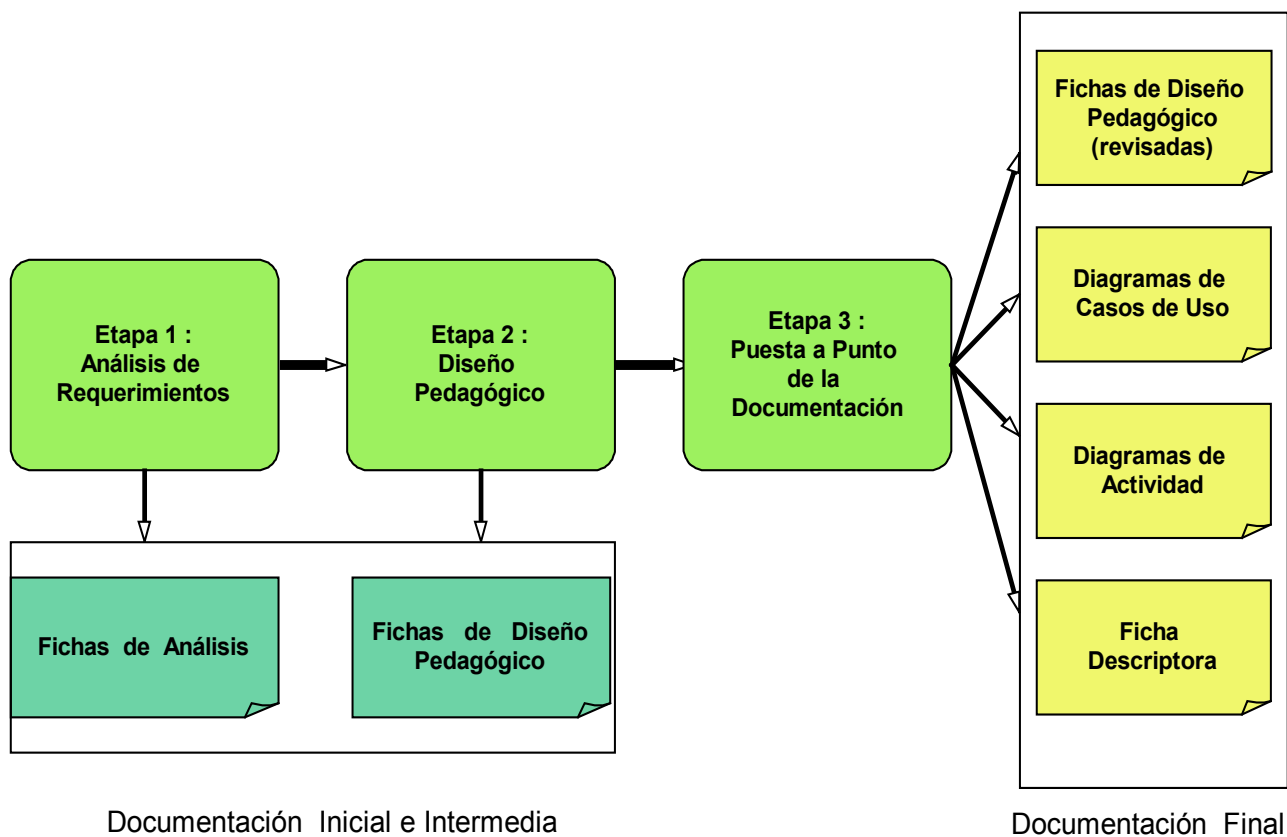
Etapa 1 :
Análisis de
Requerimientos

Etapa 2 :
Diseño
Pedagógico

Etapa 3 :
Puesta a Punto
de la
Documentación

Fichas de Diseño
Pedagógico
(revisadas)

Diagramas de
Casos de Uso

Diagramas de
Actividad

Ficha
Descriptora

Fichas de Análisis

Fichas de Diseño
Pedagógico

Documentación Inicial e Intermedia

Documentación Final